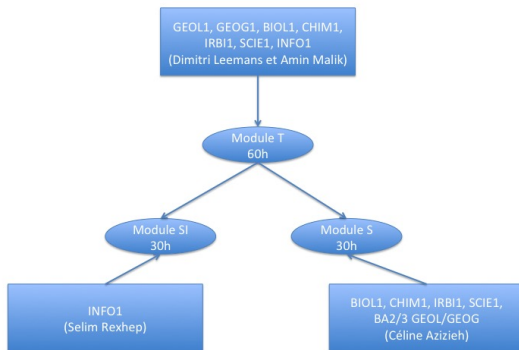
GEOL1, GEOG1, BIOL1, CHIM1, IRBI1, SCIE1, INFO1
(Dimitri Leemans et Amin Malik)

Module T
60h

Module SI
30h

Module S
30h

INFO1
(Selim Rexhep)

BIOL1, CHIM1, IRBI1, SCIE1, BA2/3 GEOL/GEOG
(Céline Azizieh)